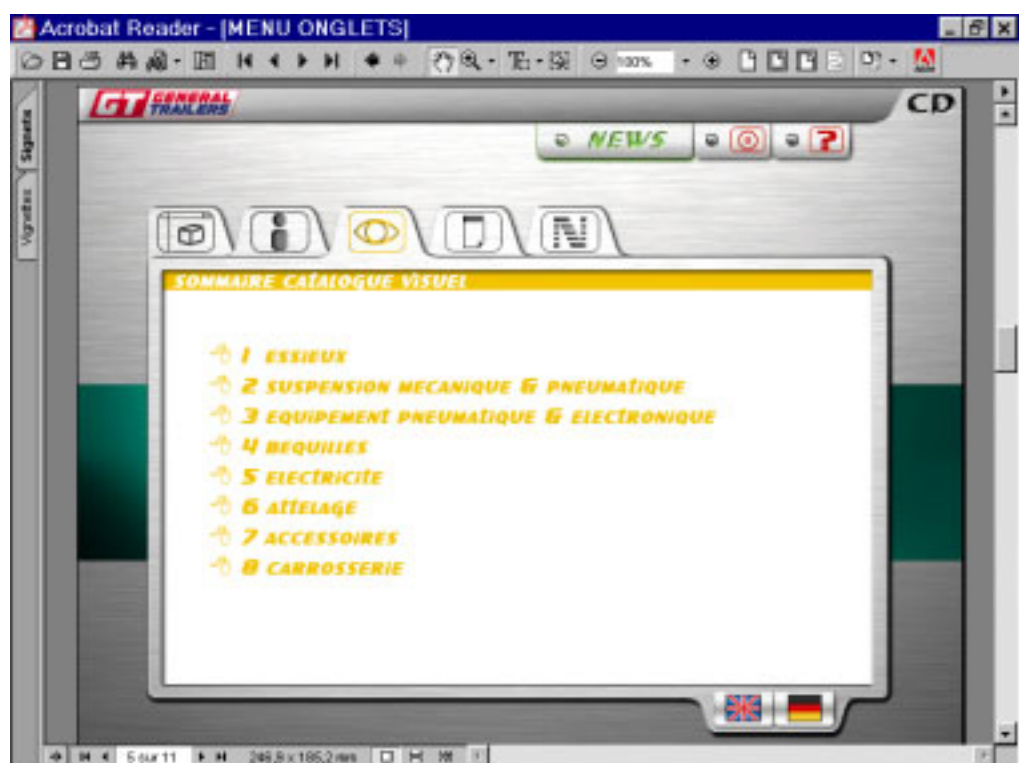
Acrobat Reader - [MENU ONGLETS]

100%

Signets
Vignettes

GT GENERAL TRAILERS

CD

NEWS

?

N

SOMMAIRE CATALOGUE VISUEL

1 ESSIEUX
2 SUSPENSION MECANIQUE & PNEUMATIQUE
3 EQUIPEMENT PNEUMATIQUE & ELECTRONIQUE
4 BEQUILLES
5 ELECTRICITE
6 ATTELAGE
7 ACCESSOIRES
8 CARROSSERIE

5 sur 11

249,8 x 185,2 mm